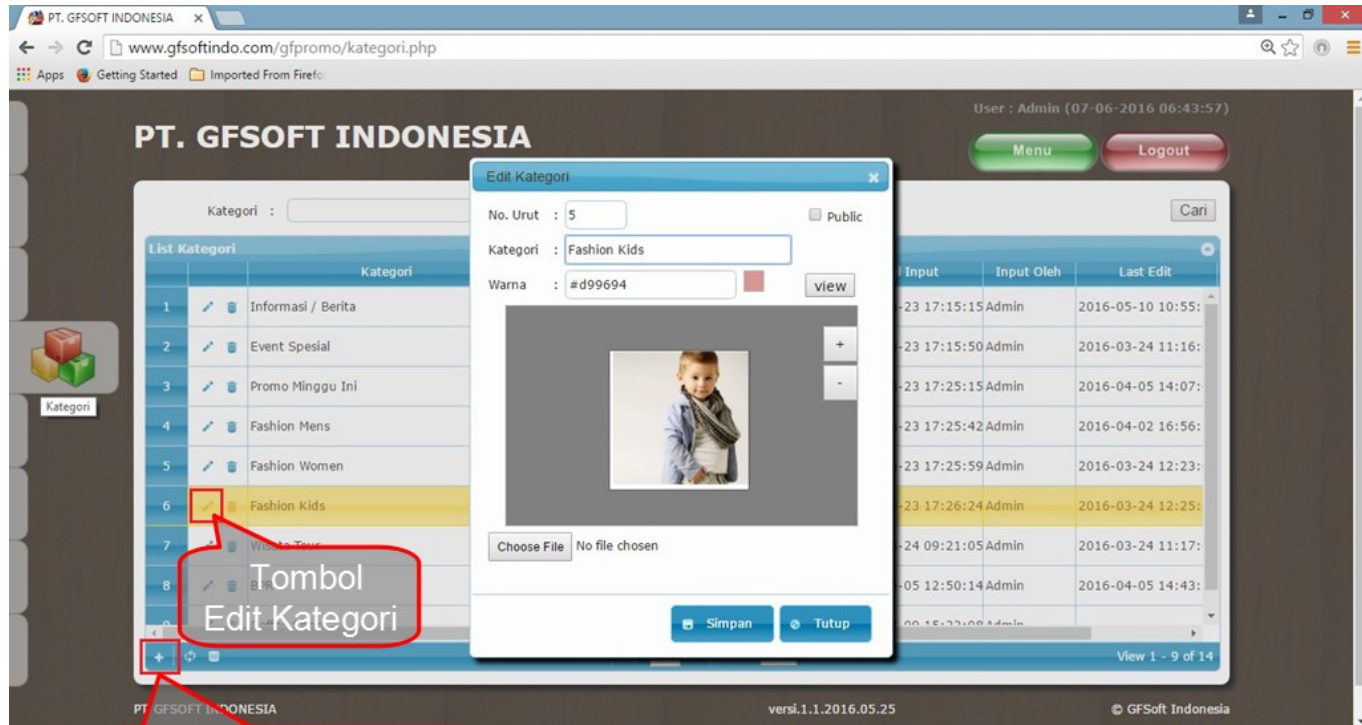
PT. GFSOFT INDONESIA ×

www.gfsoftindo.com/gfpromo/kategori.php

Apps Getting Started Imported From Firefo

User : Admin (07-06-2016 06:43:57)

PT. GFSOFT INDONESIA

Menu

Logout

Kategori :

Cari

List Kategori

| | | Kategori | Input | Input Oleh | Last Edit |
|---|---|---|---|---|---|
| 1 | | Informasi / Berita | -23 17:15:15 | Admin | 2016-05-10 10:55: |
| 2 | | Event Spesial | -23 17:15:50 | Admin | 2016-03-24 11:16: |
| 3 | | Promo Minggu Ini | -23 17:25:15 | Admin | 2016-04-05 14:07: |
| 4 | | Fashion Mens | -23 17:25:42 | Admin | 2016-04-02 16:56: |
| 5 | | Fashion Women | -23 17:25:59 | Admin | 2016-03-24 12:23: |
| 6 | | Fashion Kids | -23 17:26:24 | Admin | 2016-03-24 12:25: |
| 7 | | Wisata Tour | -24 09:21:05 | Admin | 2016-03-24 11:17: |
| 8 | | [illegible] | -05 12:50:14 | Admin | 2016-04-05 14:43: |

Kategori

View 1 - 9 of 14

Edit Kategori

No. Urut : 5

Public

Kategori : Fashion Kids

Warna : #d99694

view

+

-

Choose File No file chosen

Simpan

Tutup

Tombol Edit Kategori

PT GFSOFT INDONESIA

versi.1.1.2016.05.25

© GFSoft Indonesia